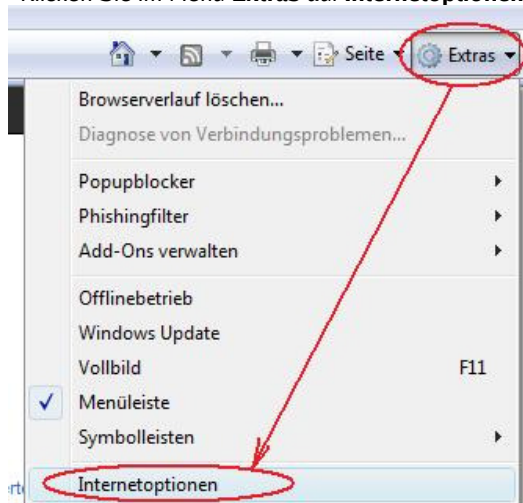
Klicken Sie im Menü Extras auf Internetoptionen

Seite Extras

Browserverlauf löschen...
Diagnose von Verbindungsproblemen...

Popupblocker
Phishingfilter
Add-Ons verwalten

Offlinebetrieb
Windows Update
Vollbild F11
Menüleiste
Symbolleisten

Internetoptionen